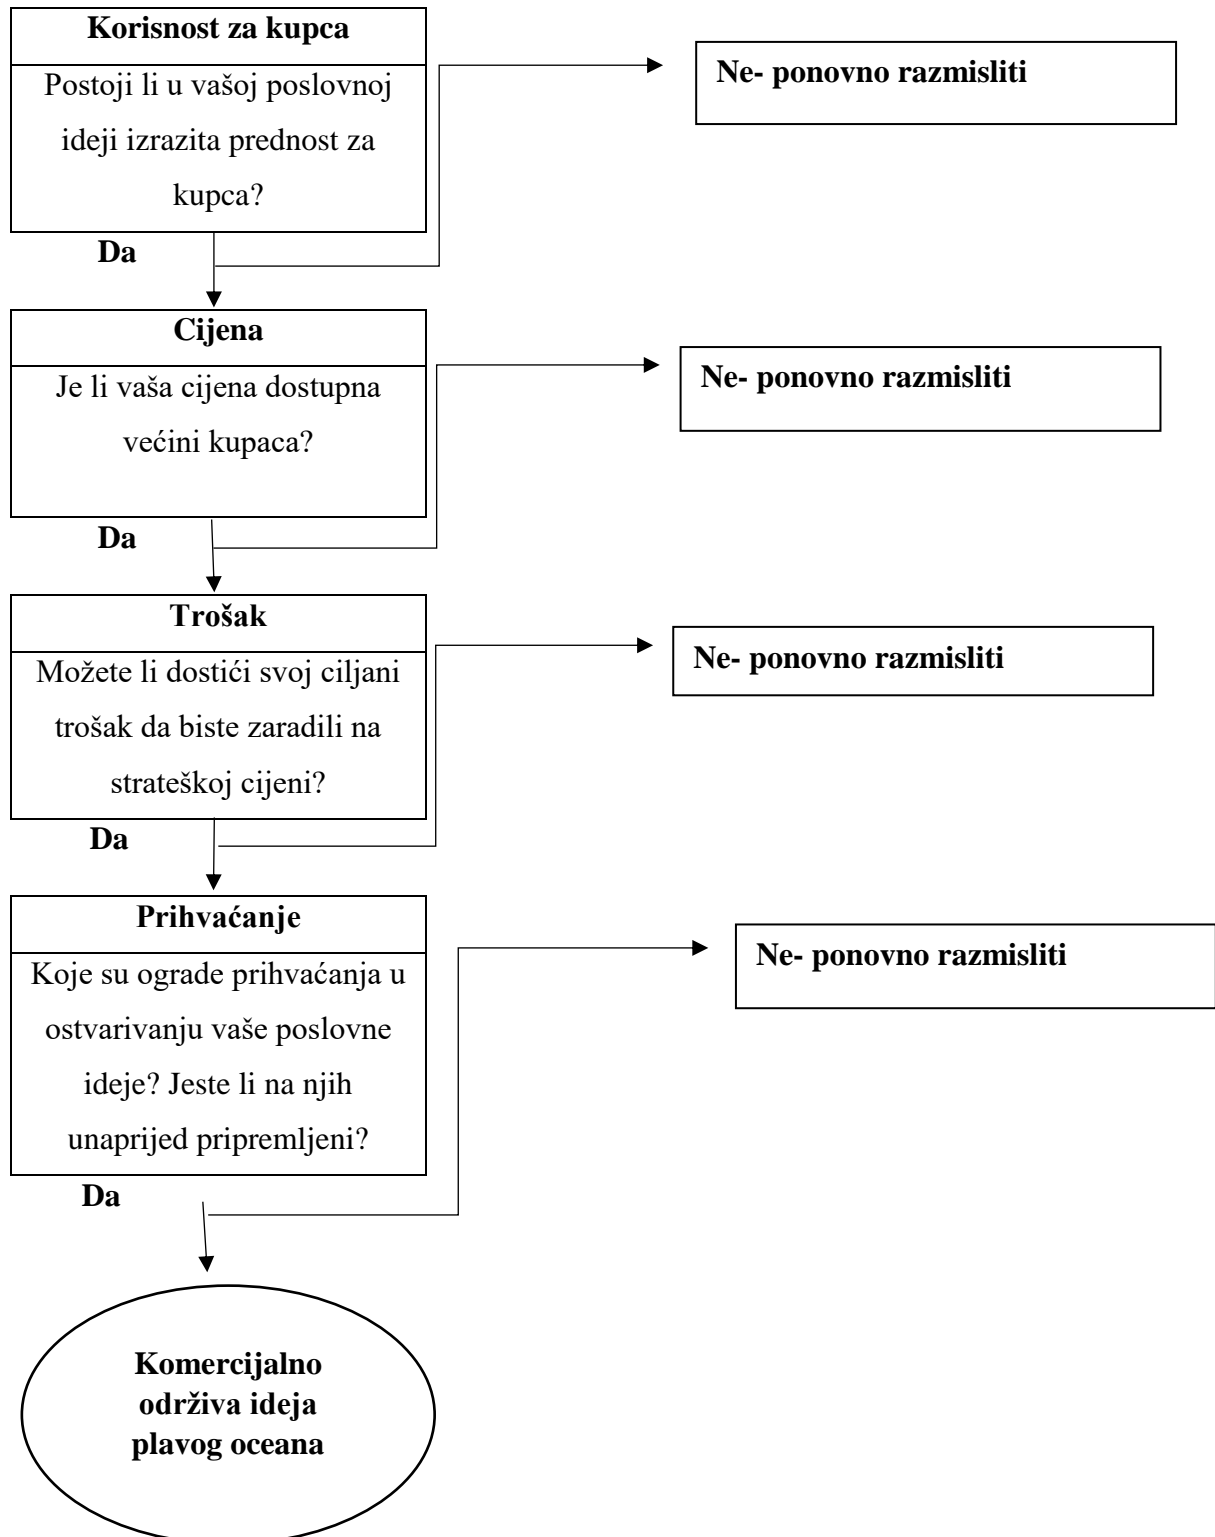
Korisnost za kupca

Postoji li u vašoj poslovnoj ideji izrazita prednost za kupca?

Ne- ponovno razmisliti

Da

Cijena

Je li vaša cijena dostupna većini kupaca?

Ne- ponovno razmisliti

Da

Trošak

Možete li dostići svoj ciljani trošak da biste zaradili na strateškoj cijeni?

Ne- ponovno razmisliti

Da

Prihvaćanje

Koje su ograde prihvaćanja u ostvarivanju vaše poslovne ideje? Jeste li na njih unaprijed pripremljeni?

Ne- ponovno razmisliti

Da

Komercijalno održiva ideja plavog oceana